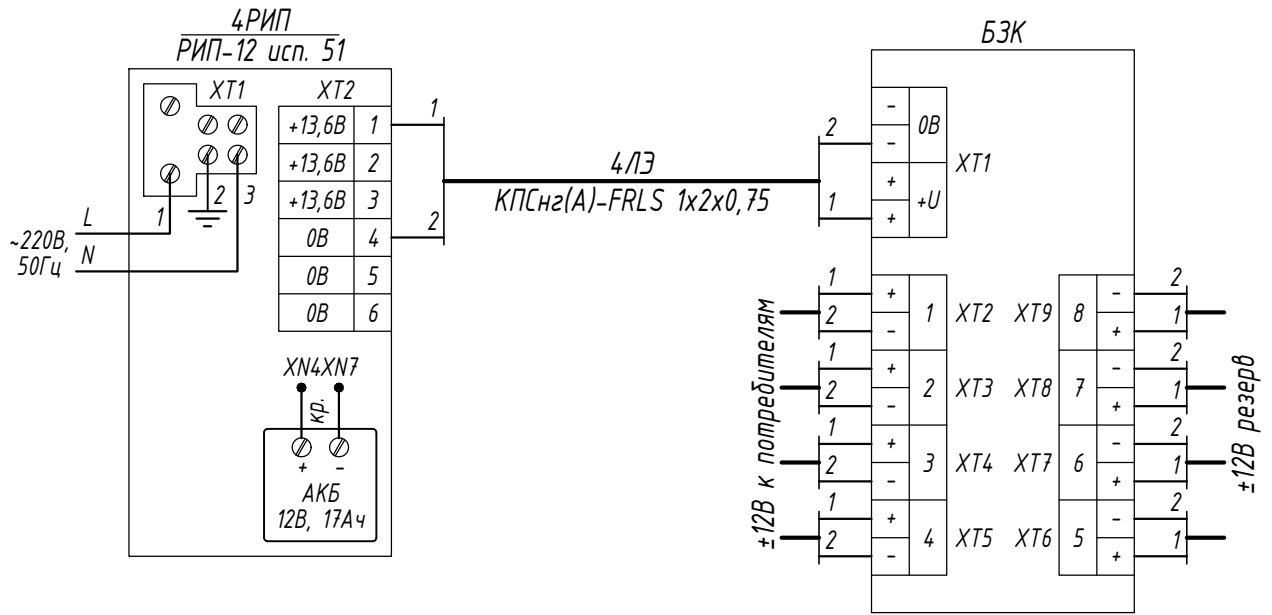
4РИП
РИП-12 исп. 51

XT1
1
2
3
L
N
~220В, 50Гц

XT2
| +13,6В | 1 |
|---|---|
| +13,6В | 2 |
| +13,6В | 3 |
| 0В | 4 |
| 0В | 5 |
| 0В | 6 |

XN4 XN7
кр.
+ -
АКБ
12В, 17Ач

1
2
4ЛЭ
КПСнг(А)-FRLS 1x2x0,75
2
1

БЗК
XT1
- 0В
- 
+ +U
+

1 + 1 XT2
2 -
1 + 2 XT3
2 -
1 + 3 XT4
2 -
1 + 4 XT5
2 -

±12В к потребителям

XT9 8 - 2
+ 1
XT8 7 - 2
+ 1
XT7 6 - 2
+ 1
XT6 5 - 2
+ 1

±12В резерв